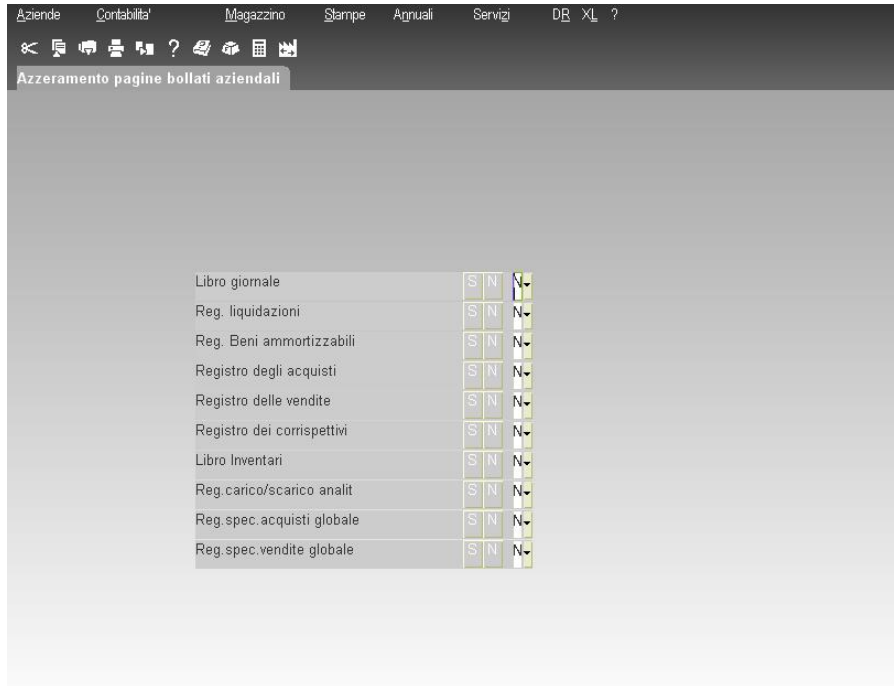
Aziende Contabilita' Magazzino Stampe Annuali Servizi DR XL ?

Azzeramento pagine bollati aziendali

| | | | |
|---|---|---|---|
| Libro giornale | S | N | N |
| Reg. liquidazioni | S | N | N |
| Reg. Beni ammortizzabili | S | N | N |
| Registro degli acquisti | S | N | N |
| Registro delle vendite | S | N | N |
| Registro dei corrispettivi | S | N | N |
| Libro Inventari | S | N | N |
| Reg.carico/scarico analit | S | N | N |
| Reg.spec.acquisti globale | S | N | N |
| Reg.spec.vendite globale | S | N | N |